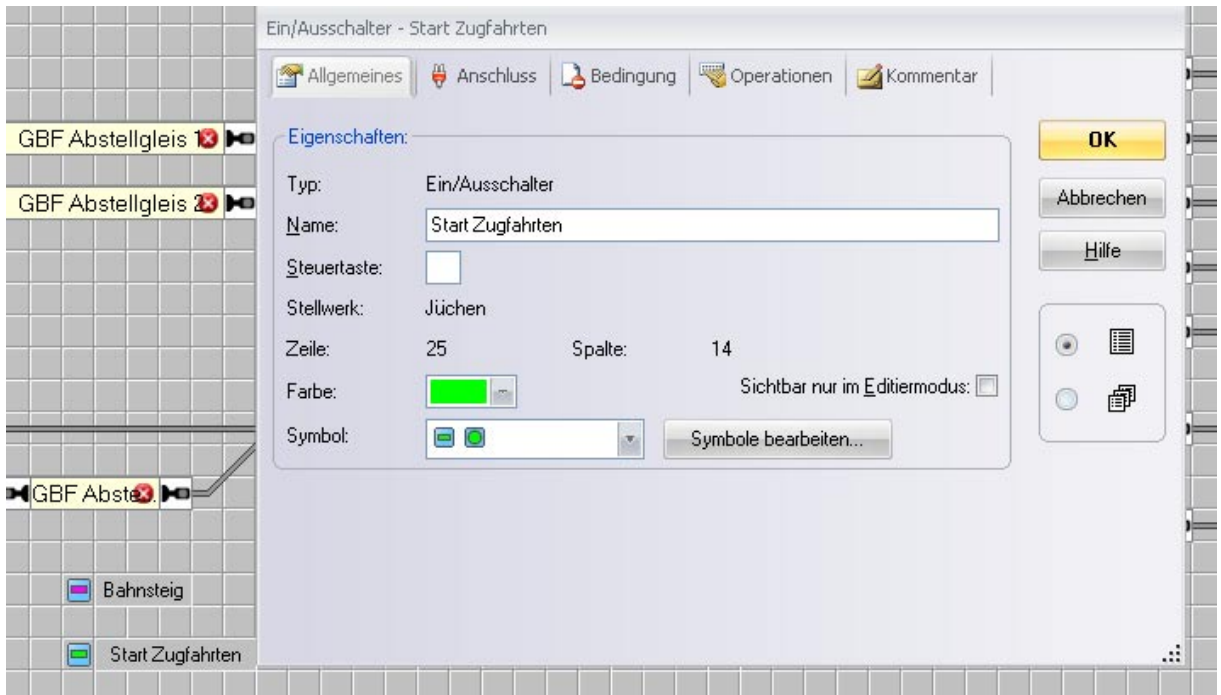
GBF Abstellgleis 1

GBF Abstellgleis 2

GBF Abste

Bahnsteig

Start Zugfahrten

Ein/Ausschalter - Start Zugfahrten

Allgemeines | Anschluss | Bedingung | Operationen | Kommentar

Eigenschaften:

Typ: Ein/Ausschalter

Name: Start Zugfahrten

Steuertaste:

Stellwerk: Jüchen

Zeile: 25 Spalte: 14

Farbe:

Sichtbar nur im Editiermodus:

Symbol:

Symbole bearbeiten...

OK

Abbrechen

Hilfe